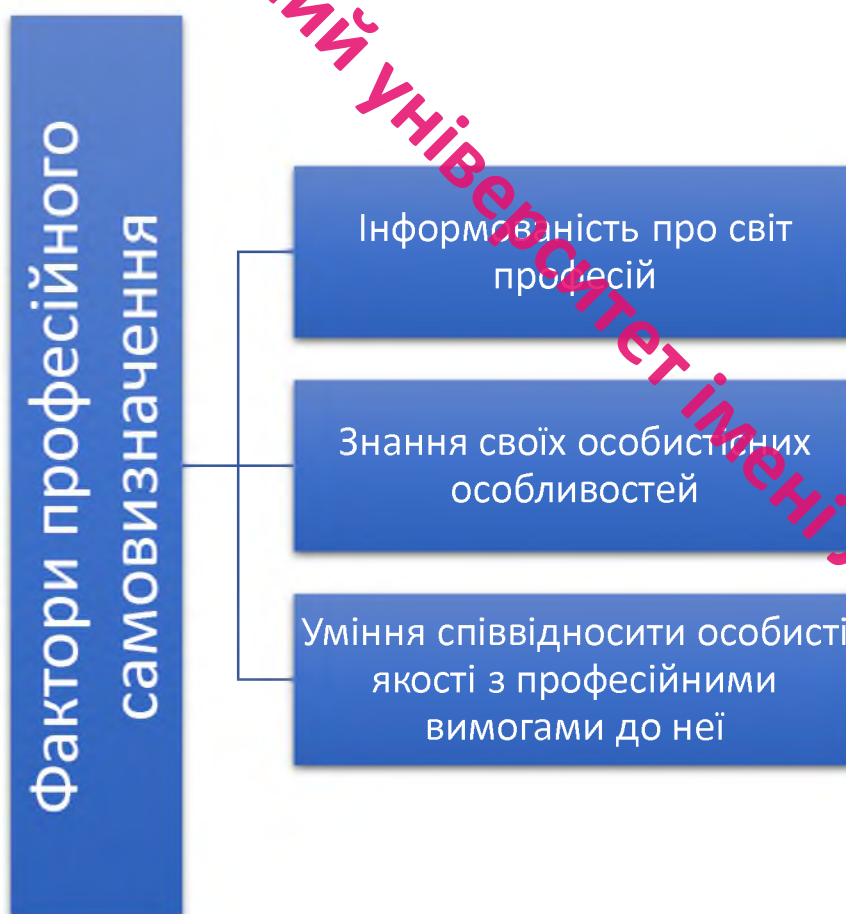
Фактори професійного самовизначення

Інформованість про світ професій

Знання своїх особистісних особливостей

Уміння співвідносити особисті якості з професійними вимогами до неї

ий університет імені